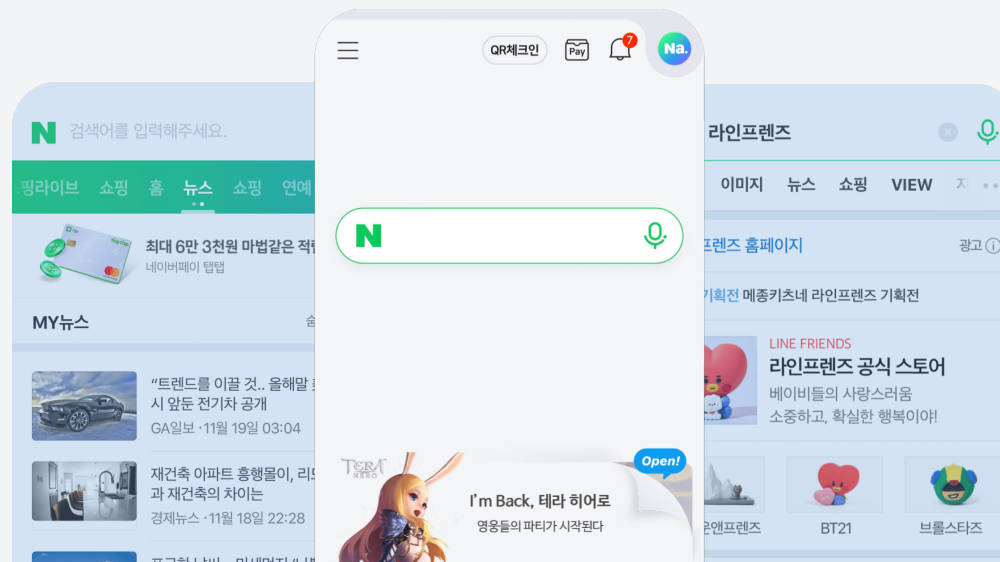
N 검색어를 입력해주세요.

핑라이브 쇼핑 홈 뉴스 쇼핑 연예

최대 6만 3천원 마법같은 적립
네이버페이 탭탭

MY뉴스

“트렌드를 이끌 것.. 올해말 출시 앞둔 전기차 공개
GA일보 ·11월 19일 03:04

재건축 아파트 흥행몰이, 리모델링과 재건축의 차이는
경제뉴스 ·11월 18일 22:28

QR체크인 Pay 7 Na.

N

TERA HERO
Open!
I'm Back, 테라 히어로
영웅들의 파티가 시작된다

라인프렌즈

이미지 뉴스 쇼핑 VIEW 지

프렌즈 홈페이지 광고

기획전 메종키츠네 라인프렌즈 기획전

LINE FRIENDS
라인프렌즈 공식 스토어
베이비들의 사랑스러움
소중하고, 확실한 행복이야!

운앤프렌즈 BT21 브롤스타즈